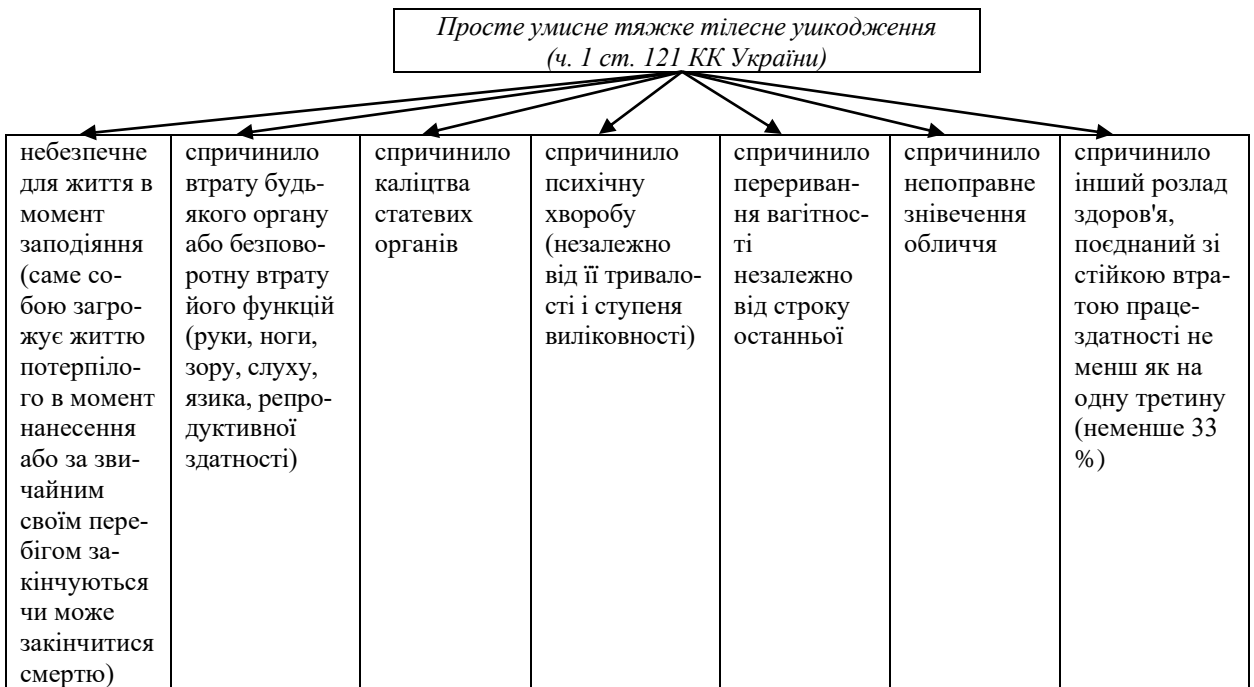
Просте умисне тяжке тілесне ушкодження (ч. 1 ст. 121 КК України)

| небезпечне для життя в момент заподіяння (саме собою загрожує життю потерпілого в момент нанесення або за звичайним своїм перебігом закінчуються чи може закінчитися смертю) | спричинило втрату будь-якого органу або безповоротну втрату його функцій (руки, ноги, зору, слуху, язика, репродуктивної здатності) | спричинило каліцтва статевих органів | спричинило психічну хворобу (незалежно від її тривалості і ступеня виліковності) | спричинило переривання вагітності незалежно від строку останньої | спричинило непоправне знівечення обличчя | спричинило інший розлад здоров'я, поєднаний зі стійкою втратою працездатності не менш як на одну третину (неменше 33 %) |
|---|---|---|---|---|---|---|